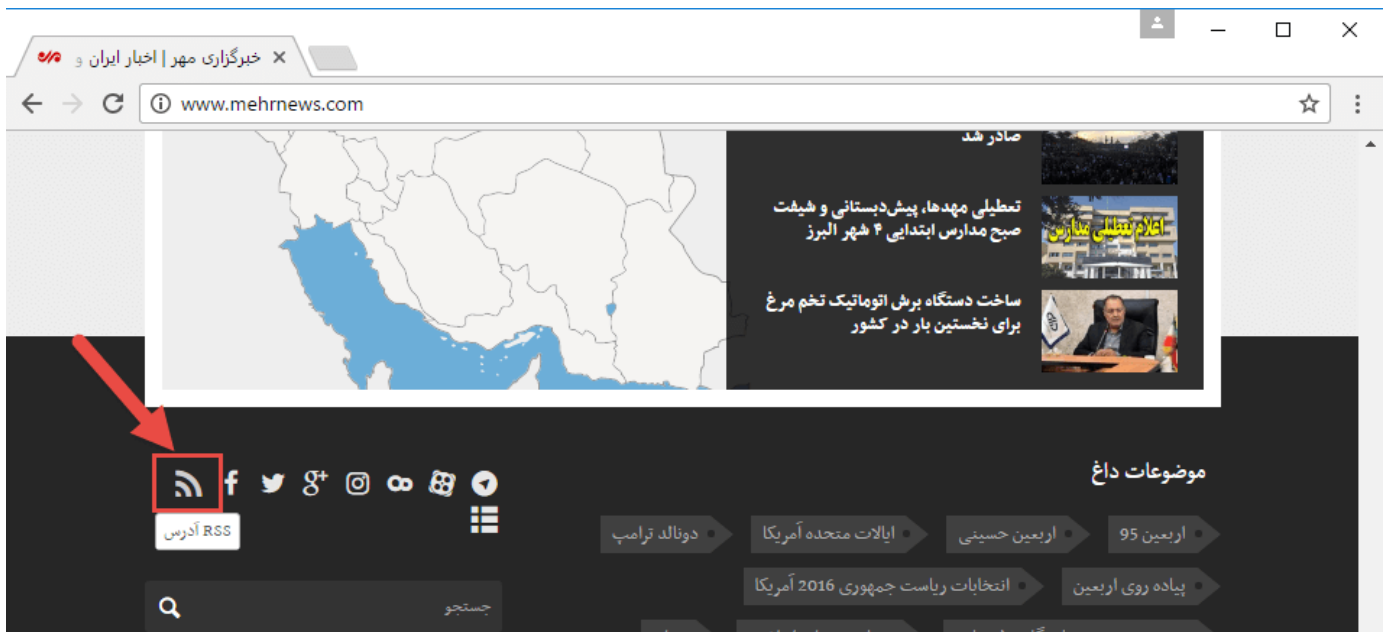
خبرگزاری مهر | اخبار ایران و

www.mehrnews.com

صادر شد

تعطیلی مهدها، پیش‌دبستانی و شیفت صبح مدارس ابتدایی ۴ شهر البرز

اعلام تعطیلی مدارس

ساخت دستگاه برش اتوماتیک تخم مرغ برای نخستین بار در کشور

آدرس RSS

موضوعات داغ

اربعین 95

اربعین حسینی

ایالات متحده آمریکا

دونالد ترامپ

پیاده روی اربعین

انتخابات ریاست جمهوری 2016 آمریکا

جستجو